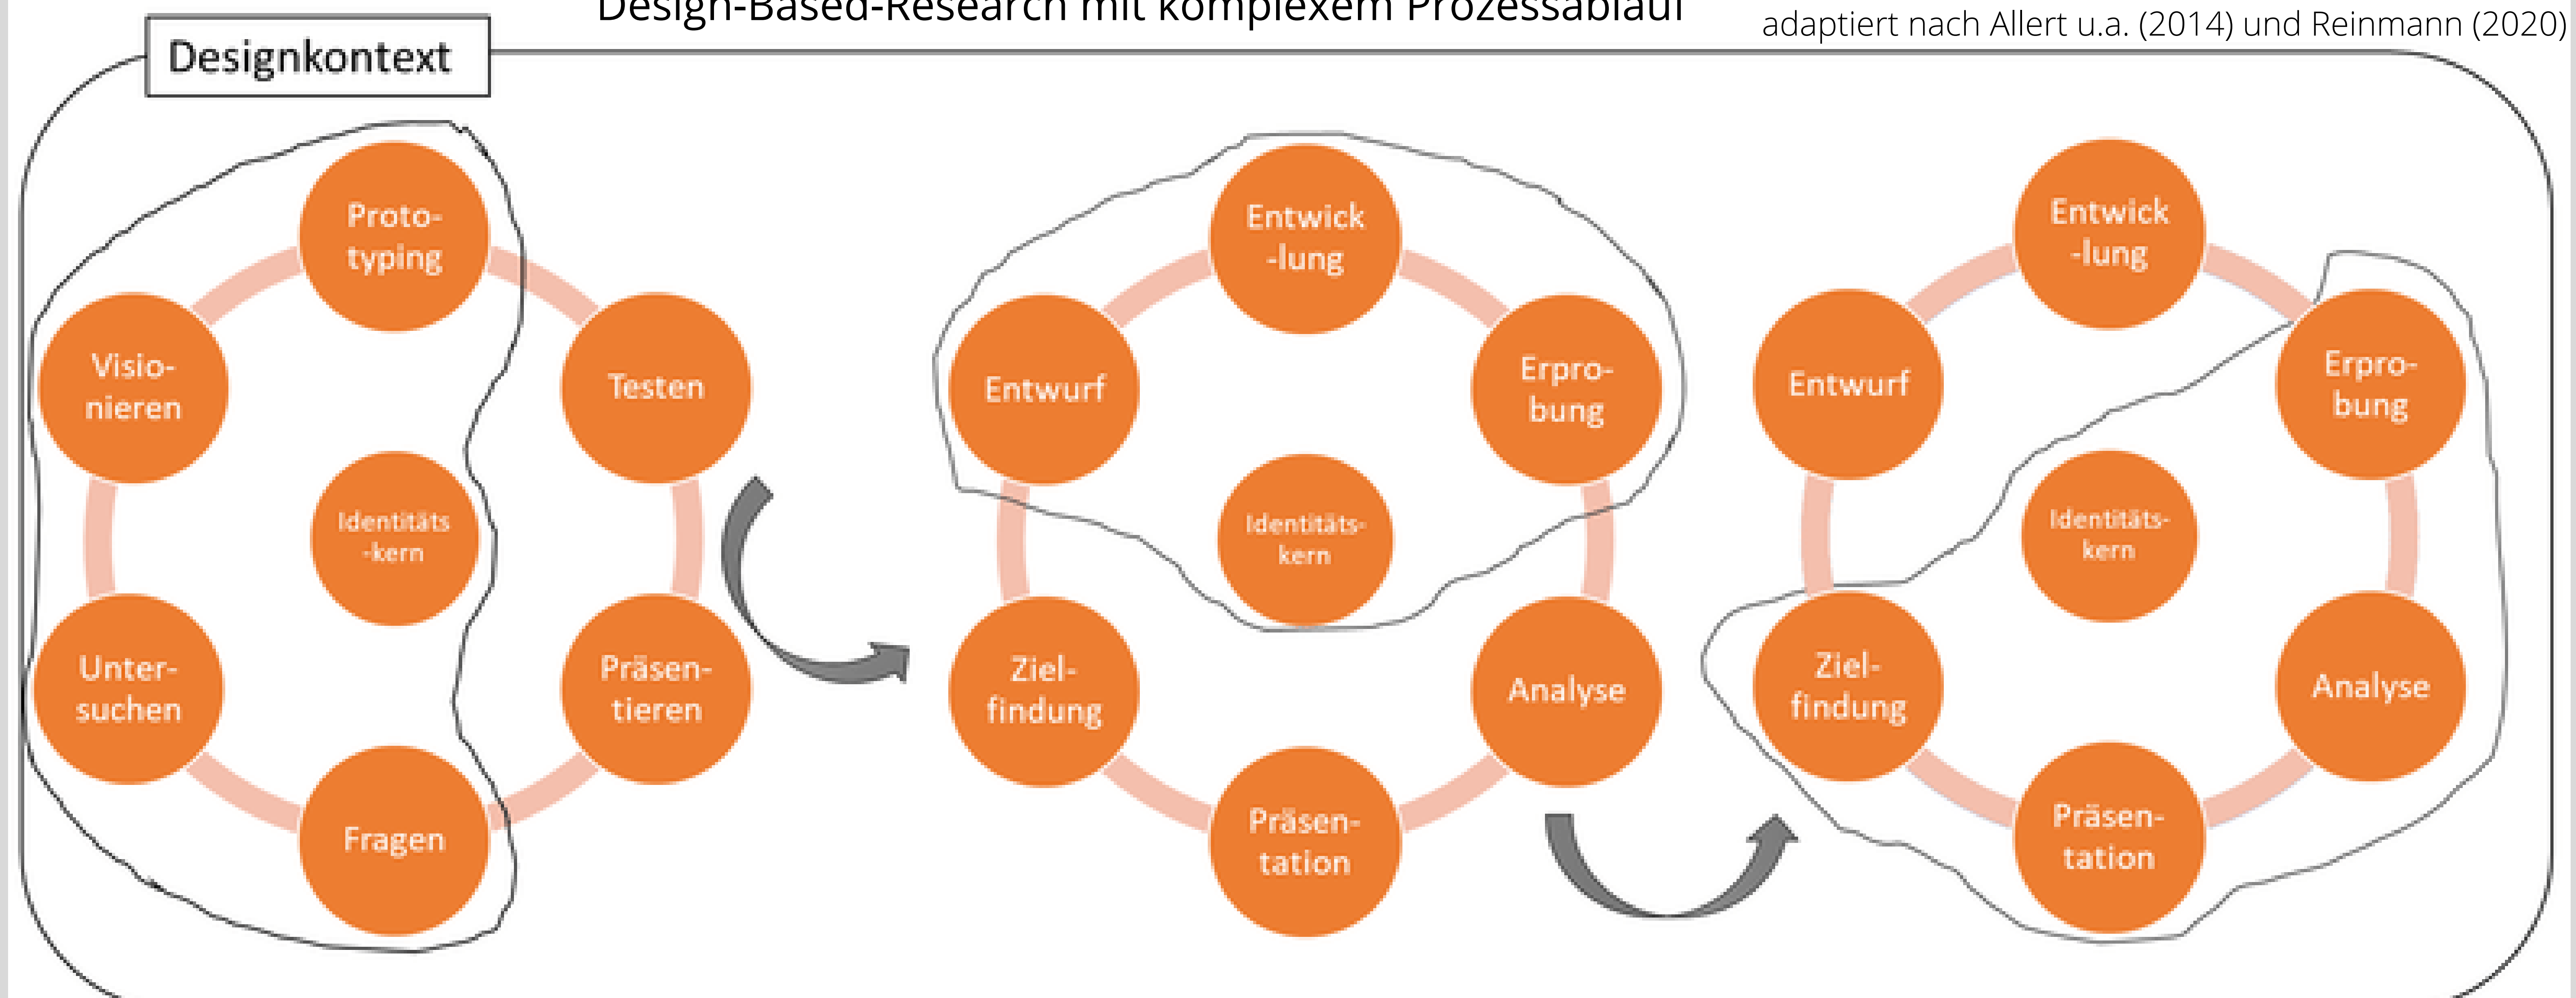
Design-Based-Research mit komplexem Prozessablauf

adaptiert nach Allert u.a. (2014) und Reinmann (2020)

Designkontext

Proto-typing

Visio-nieren

Testen

Identitäts-kern

Unter-suchen

Präsen-tieren

Fragen

Entwick-lung

Entwurf

Erpro-bung

Identitäts-kern

Ziel-findung

Analyse

Präsen-tation

Entwick-lung

Entwurf

Erpro-bung

Identitäts-kern

Ziel-findung

Analyse

Präsen-tation